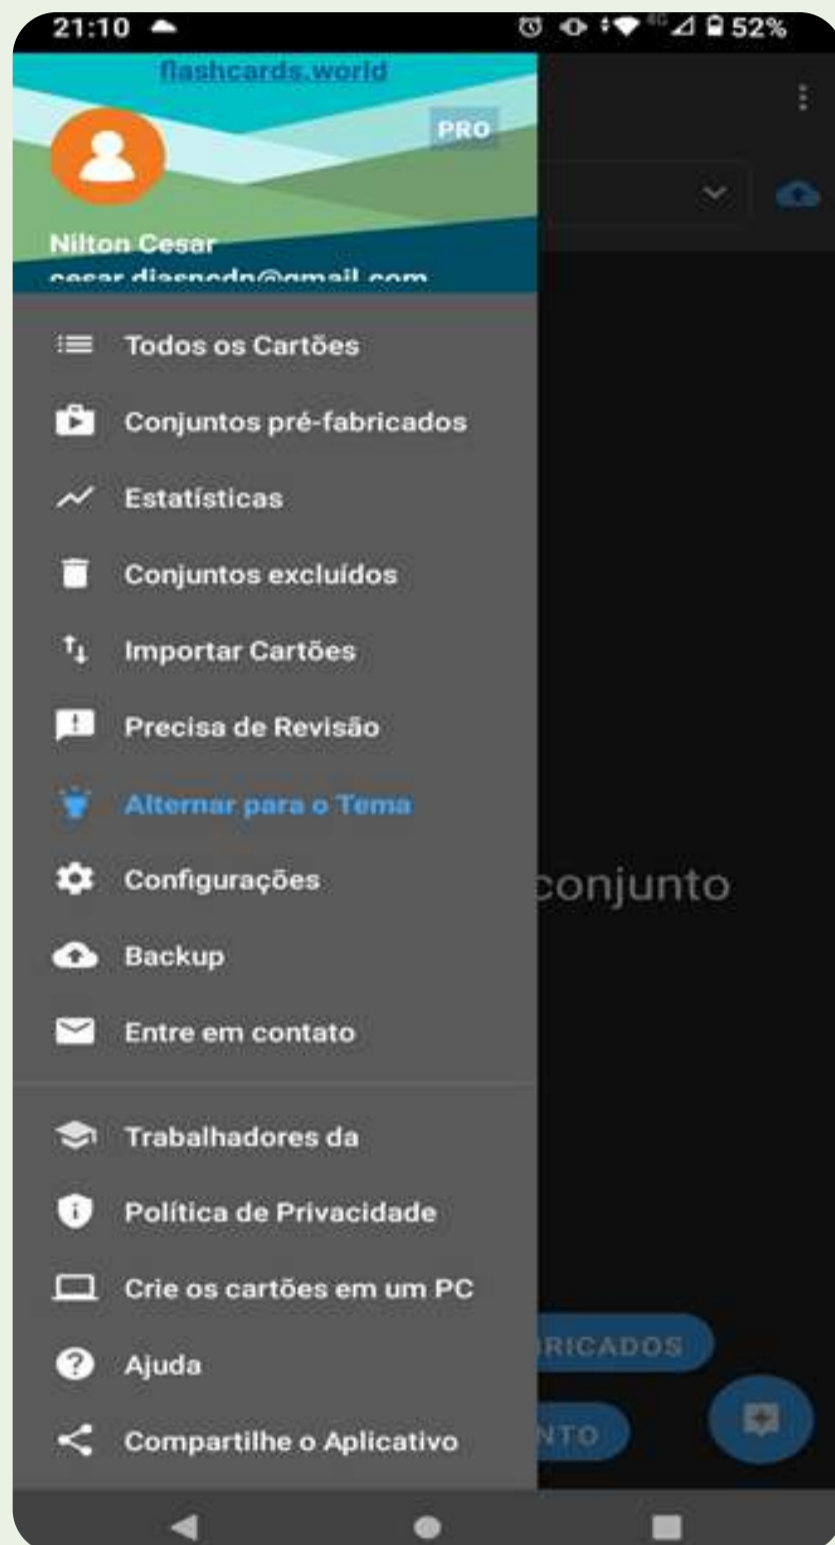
21:10 52%

flashcards.world

PRO

Nilton Cesar
cesar.diasnodn@gmail.com

Todos os Cartões

Conjuntos pré-fabricados

Estatísticas

Conjuntos excluídos

Importar Cartões

Precisa de Revisão

Alternar para o Tema

Configurações

Backup

Entre em contato

Trabalhadores da

Política de Privacidade

Crie os cartões em um PC

Ajuda

Compartilhe o Aplicativo

conjunto

RICADOS

NTO